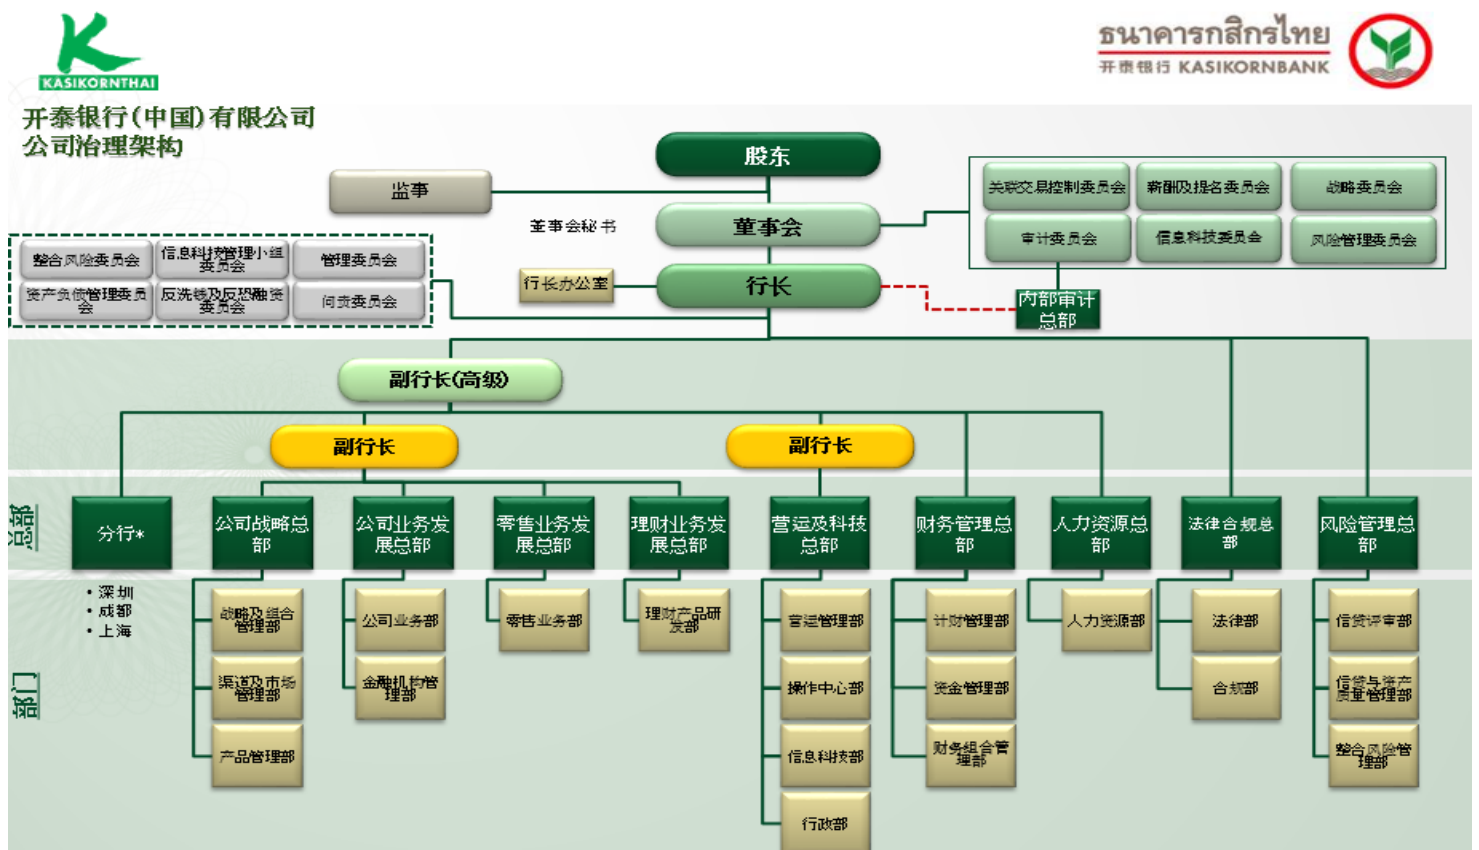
KASIKORNTHAI

ธนาคารกสิกรไทย
开泰银行 KASIKORNBANK

开泰银行(中国)有限公司
公司治理架构

股东

监事

董事会

董事会秘书

关联交易控制委员会
薪酬及提名委员会
战略委员会
审计委员会
信息科技委员会
风险管理委员会

整合风险委员会
信息科技管理小组委员会
管理委员会
资产负债管理委员会
反洗钱及反恐融资委员会
问责委员会

行长办公室

行长

内部审计总部

副行长(高级)

副行长

副行长

总部

分行*
• 深圳
• 成都
• 上海

公司战略总部
战略及组合管理部
渠道及市场管理部
产品管理部

公司业务发展总部
公司业务部
金融机构管理部

零售业务发展总部
零售业务部

理财业务发展总部
理财产品研发部

营运及科技总部
营运管理部
操作中心部
信息科技部
行政部

财务管理总部
计财管理部
资金管理部
财务组合管理部

人力资源总部
人力资源部

法律合规总部
法律部
合规部

风险管理总部
信贷评审部
信贷与资产质量管理部
整合风险管理部

部门